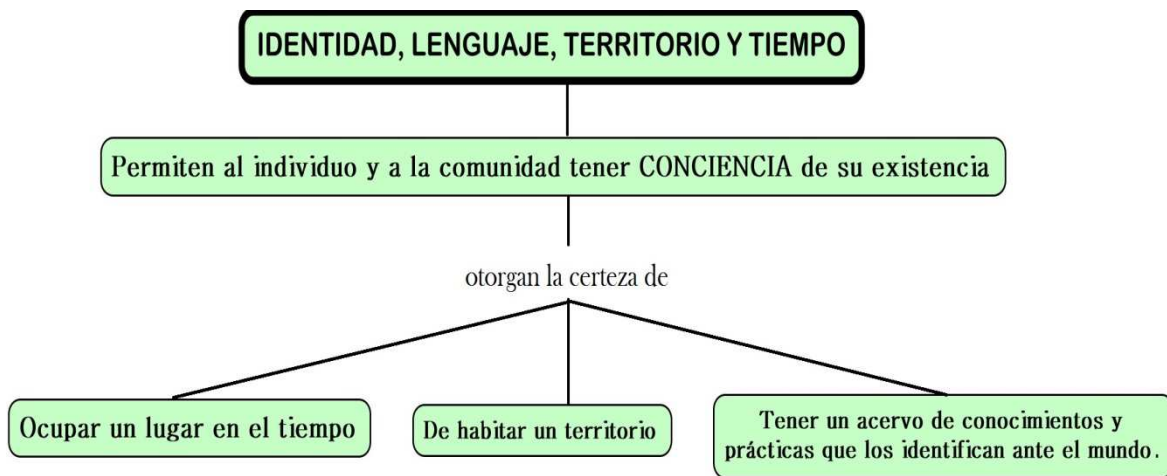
IDENTIDAD, LENGUAJE, TERRITORIO Y TIEMPO

Permiten al individuo y a la comunidad tener CONCIENCIA de su existencia

otorgan la certeza de

Ocupar un lugar en el tiempo

De habitar un territorio

Tener un acervo de conocimientos y prácticas que los identifican ante el mundo.